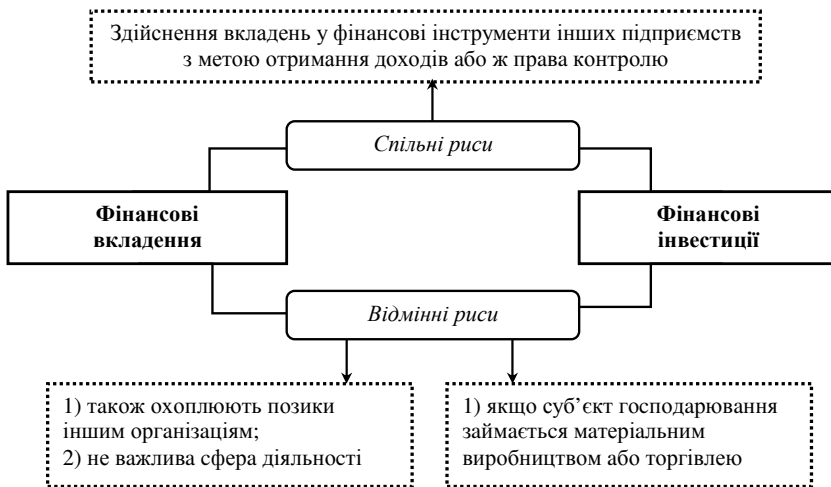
Здійснення вкладень у фінансові інструменти інших підприємств з метою отримання доходів або ж права контролю

Спільні риси

Фінансові вкладення

Фінансові інвестиції

Відмінні риси

1) також охоплюють позики іншим організаціям;
2) не важлива сфера діяльності

1) якщо суб'єкт господарювання займається матеріальним виробництвом або торгівлею